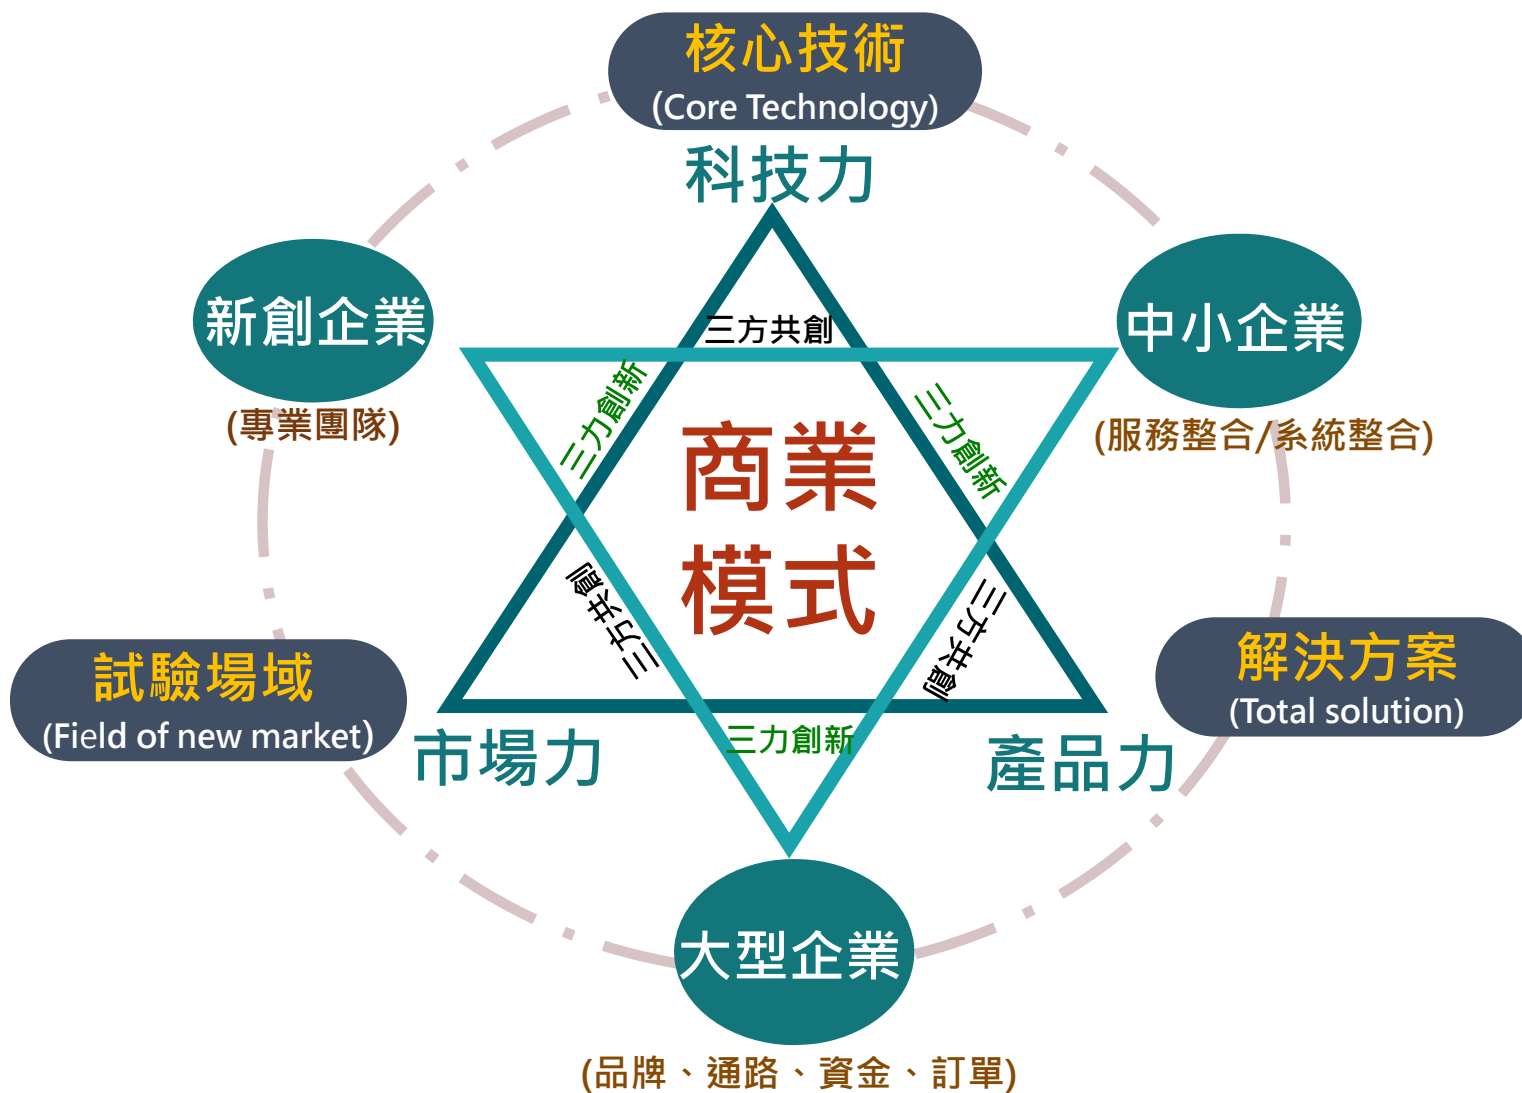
核心技術
(Core Technology)

科技力

新創企業
(專業團隊)

中小企業
(服務整合/系統整合)

三方共創
三力創新
三力創新

商業
模式

三方共創
三方共創

試驗場域
(Field of new market)

解決方案
(Total solution)

市場力
三力創新
產品力

大型企業
(品牌、通路、資金、訂單)